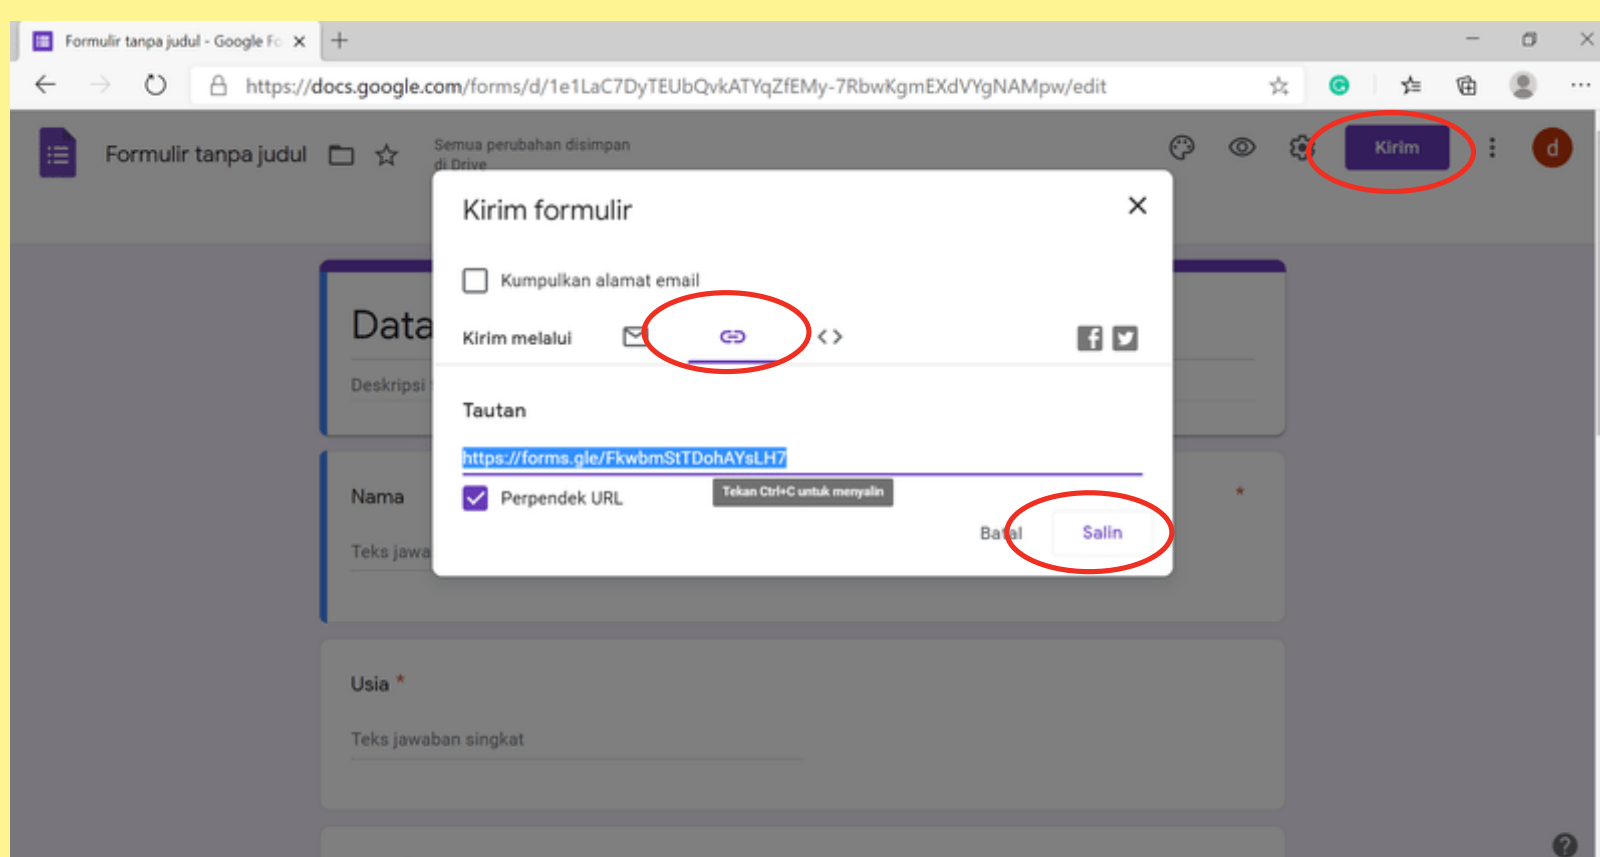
Formulir tanpa judul - Google Fo ×

https://docs.google.com/forms/d/1e1LaC7DyTEUbQvkATYqZfEMy-7RbwKgmEXdVYgNAMpw/edit

Formulir tanpa judul

Semua perubahan disimpan di Drive

Kirim

d

Data

Deskripsi

Nama

Teks jawa

Usia *

Teks jawaban singkat

Kirim formulir

×

Kumpulkan alamat email

Kirim melalui

Tautan

https://forms.gle/FkwbmStTDohAYsLH7

Perpendek URL

Tekan Ctrl+C untuk menyalin

Batal

Salin

*